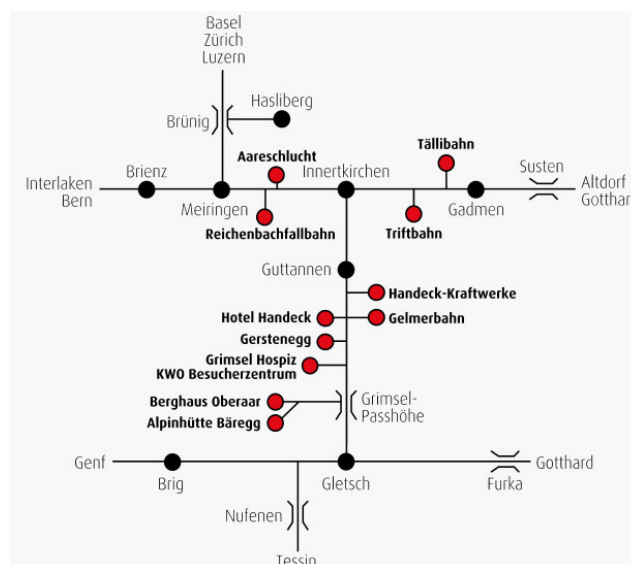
Basel
Zürich
Luzern

Hasliberg

Brünig

Aareschlucht

Tällibahn

Susten

Brienz

Interlaken
Bern

Meiringen

Innertkirchen

Gadmen

Altdorf
Gotthar

Reichenbachfallbahn

Triftbahn

Guttannen

Handeck-Kraftwerke

Hotel Handeck

Gelmerbahn

Gerstenegg

Grimsel Hospiz
KWO Besucherzentrum

Berghaus Oberaar

Alpinhütte Bäregg

Grimsel-
Passhöhe

Genf

Brig

Gletsch

Gotthard

Furka

Nufenen

Tessin